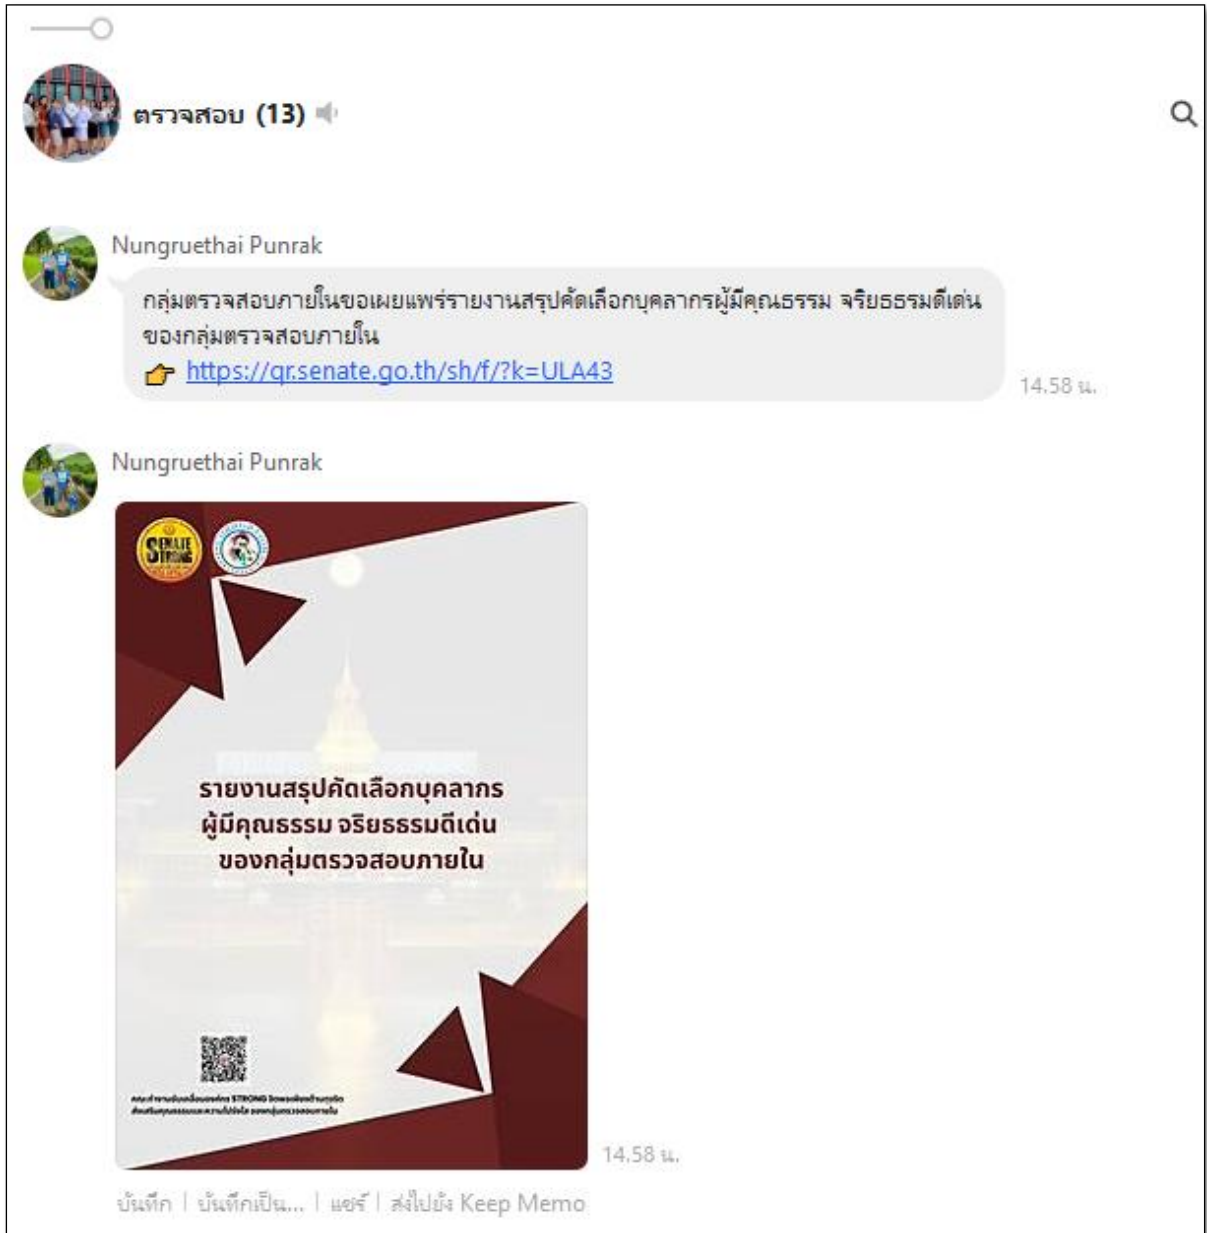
ตรวจสอบ (13)

Nungruethai Punrak

กลุ่มตรวจสอบภายในขอเผยแพร่รายงานสรุปคัดเลือกบุคลากรผู้มีคุณธรรม จริยธรรมดีเด่น ของกลุ่มตรวจสอบภายใน

https://qr.senate.go.th/sh/f/?k=ULA43

14.58 น.

Nungruethai Punrak

SENATE STRONG

รายงานสรุปคัดเลือกบุคลากร ผู้มีคุณธรรม จริยธรรมดีเด่น ของกลุ่มตรวจสอบภายใน

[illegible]

14.58 น.

บันทึก | บันทึกเป็น... | แชร์ | ส่งไปยัง Keep Memo